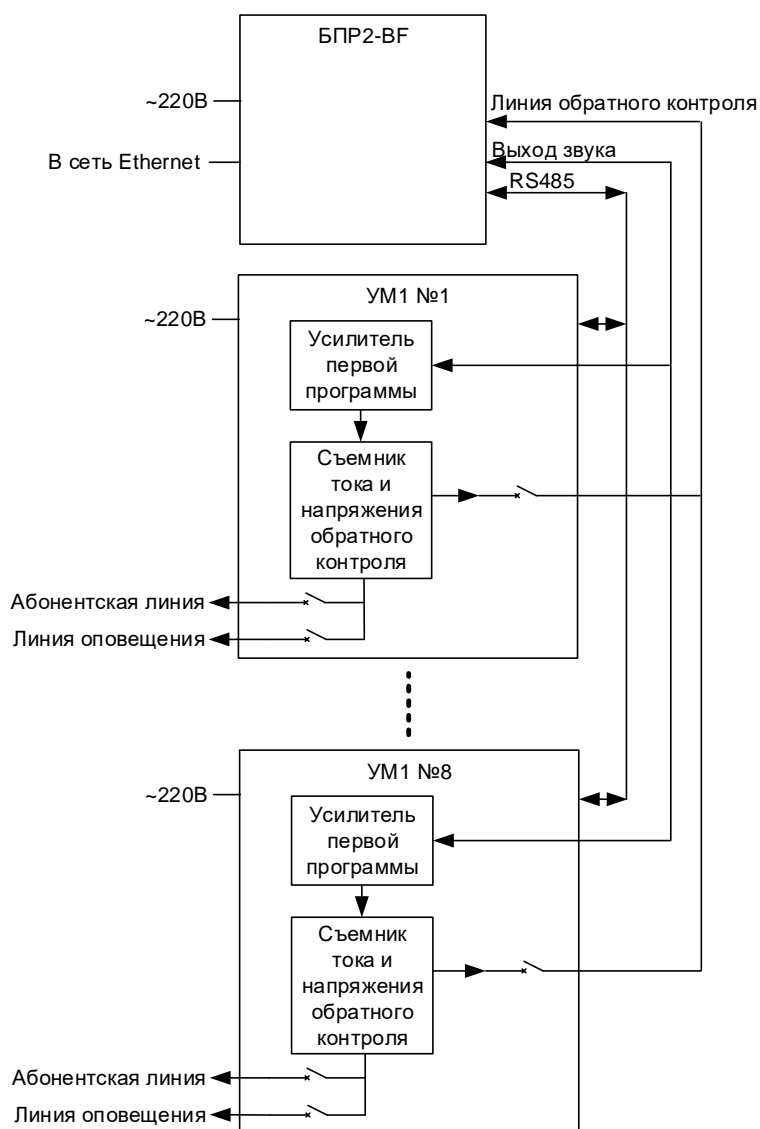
БПР2-BF

~220В

В сеть Ethernet

Линия обратного контроля

Выход звука

RS485

УМ1 №1

~220В

Усилитель первой программы

Съемник тока и напряжения обратного контроля

Абонентская линия

Линия оповещения

УМ1 №8

~220В

Усилитель первой программы

Съемник тока и напряжения обратного контроля

Абонентская линия

Линия оповещения